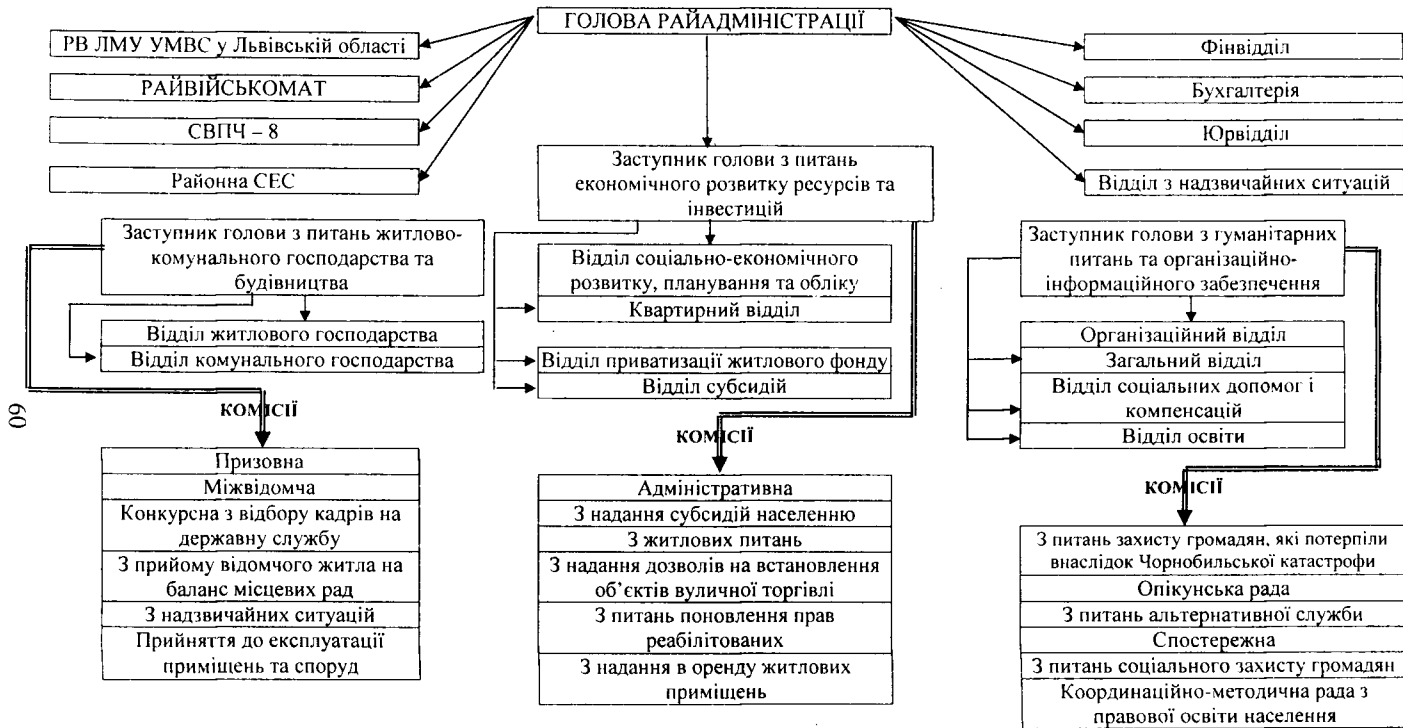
ГОЛОВА РАЙАДМІНІСТРАЦІЇ

РВ ЛМУ УМВС у Львівській області

РАЙВІЙСЬКОМАТ

СВПЧ – 8

Районна СЕС

Фінвідділ

Бухгалтерія

Юрвідділ

Відділ з надзвичайних ситуацій

Заступник голови з питань економічного розвитку ресурсів та інвестицій

Заступник голови з питань житлово-комунального господарства та будівництва

Відділ житлового господарства

Відділ комунального господарства

Відділ соціально-економічного розвитку, планування та обліку

Квартирний відділ

Відділ приватизації житлового фонду

Відділ субсидій

Заступник голови з гуманітарних питань та організаційно-інформаційного забезпечення

Організаційний відділ

Загальний відділ

Відділ соціальних допомог і компенсацій

Відділ освіти

60

КОМІСІЇ

Призовна

Міжвідомча

Конкурсна з відбору кадрів на державну службу

З прийому відомчого житла на баланс місцевих рад

З надзвичайних ситуацій

Прийняття до експлуатації приміщень та споруд

КОМІСІЇ

Адміністративна

З надання субсидій населенню

З житлових питань

З надання дозволів на встановлення об'єктів вуличної торгівлі

З питань поновлення прав реабілітованих

З надання в оренду житлових приміщень

КОМІСІЇ

З питань захисту громадян, які потерпіли внаслідок Чорнобильської катастрофи

Опікунська рада

З питань альтернативної служби

Спостережна

З питань соціального захисту громадян

Координаційно-методична рада з правової освіти населення